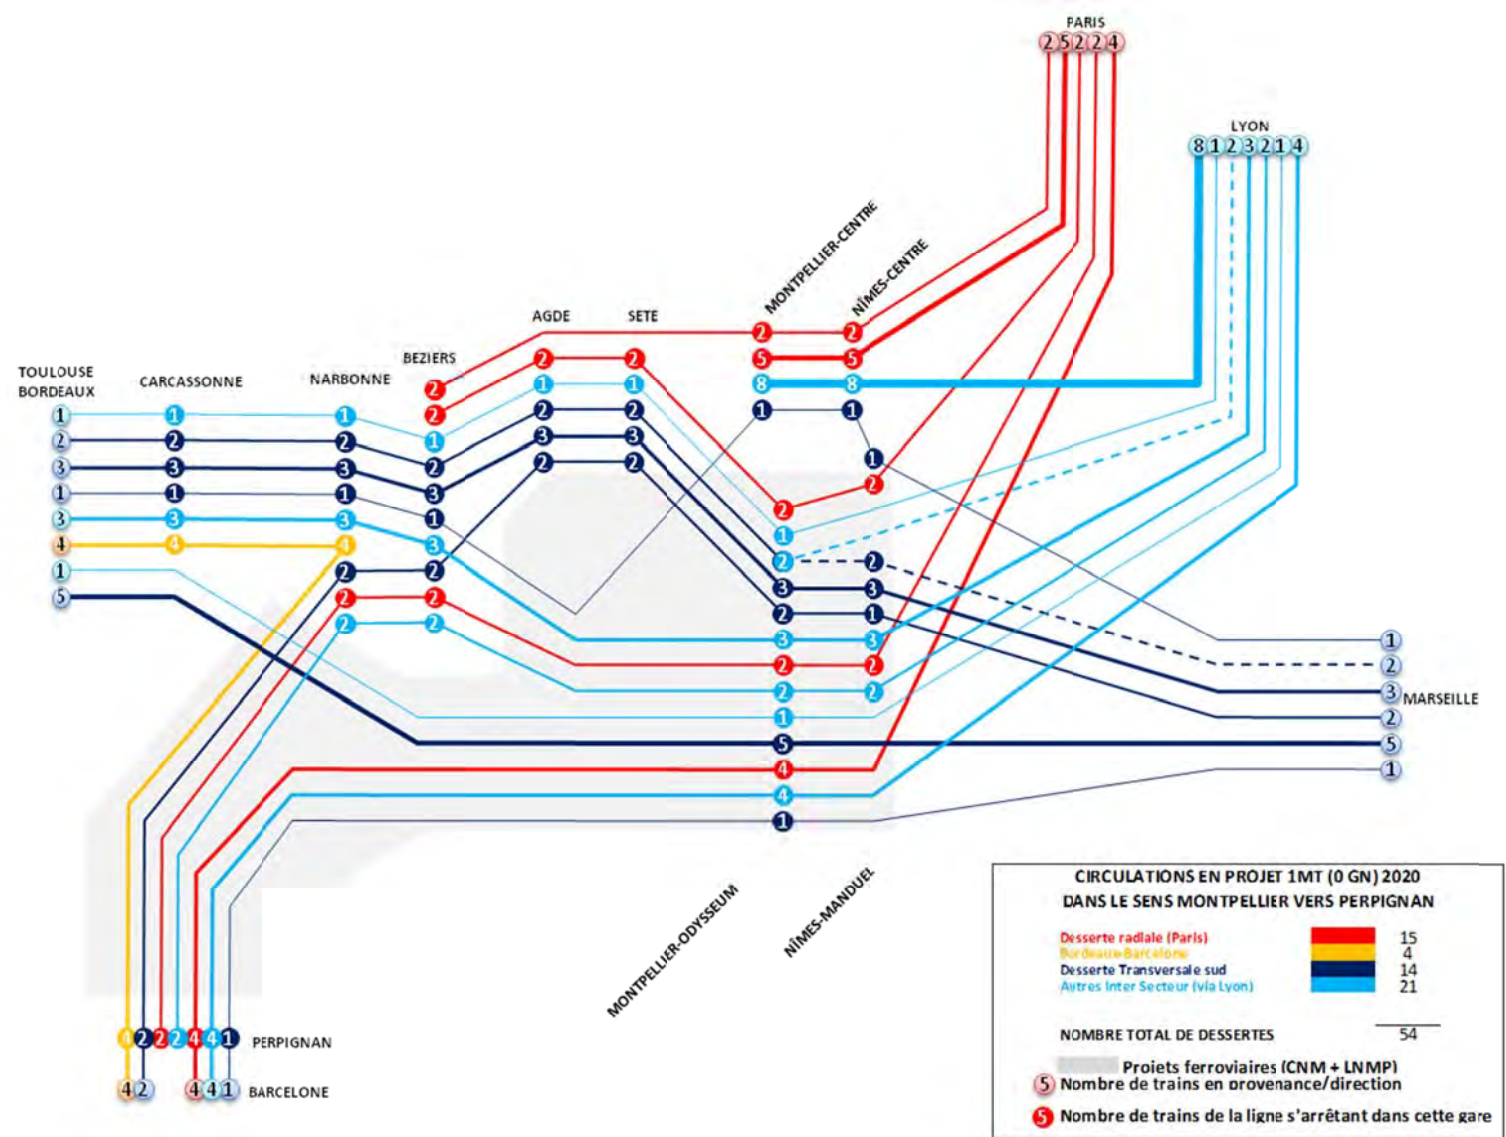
PARIS
2 5 2 2 4

LYON
8 1 2 3 2 1 4

MONTPELLIER-CENTRE

NÎMES-CENTRE

AGDE

SETE

BEZIERS

TOULOUSE
BORDEAUX

CARCASSONNE

NARBONNE

1 1 1 1
2 2 2 2
3 3 3 3
1 1 1 1
3 3 3 3
4 4 4
1
5

2 2 2 2 2
2 2 2 2
5 5
1 1 1 8 8
2 2 2 1 1
3 3 3
2 2 2
1
2 2 2 2
2 2
1
2 2
3 3
2 1
3 3
2 2
2 2
1
5
4
4
1

1
2
3 MARSEILLE
2
5
1

MONTPELLIER-ODYSSEUM

NÎMES-MANDUEL

4 2 2 2 4 4 1 PERPIGNAN
4 2 4 4 1 BARCELONE

CIRCULATIONS EN PROJET 1MT (0 GN) 2020
DANS LE SENS MONTPELLIER VERS PERPIGNAN

| | |
|---|---|
| Desserte radiale (Paris) | 15 |
| Bordeaux-Barcelone | 4 |
| Desserte Transversale sud | 14 |
| Autres Inter Secteur (via Lyon) | 21 |

NOMBRE TOTAL DE DESSERTES 54

Projets ferroviaires (CNM + LNMP)
5 Nombre de trains en provenance/direction
5 Nombre de trains de la ligne s'arrêtant dans cette gare